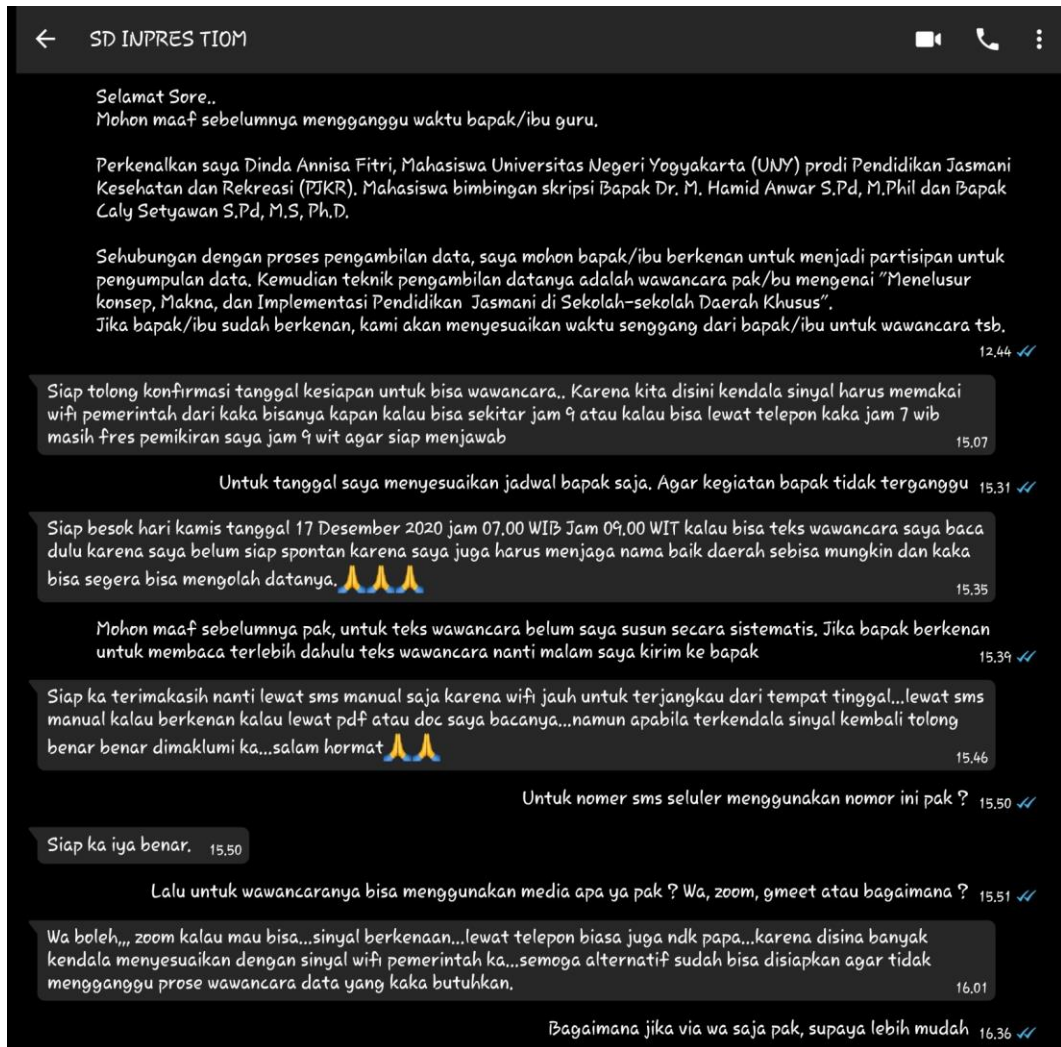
SD INPRES TIOM

Selamat Sore..
Mohon maaf sebelumnya mengganggu waktu bapak/ibu guru.

Perkenalkan saya Dinda Annisa Fitri, Mahasiswa Universitas Negeri Yogyakarta (UNY) prodi Pendidikan Jasmani Kesehatan dan Rekreasi (PJKR). Mahasiswa bimbingan skripsi Bapak Dr. M. Hamid Anwar S.Pd, M.Phil dan Bapak Caly Setyawan S.Pd, M.S, Ph.D.

Sehubungan dengan proses pengambilan data, saya mohon bapak/ibu berkenan untuk menjadi partisipan untuk pengumpulan data. Kemudian teknik pengambilan datanya adalah wawancara pak/bu mengenai "Menelusur konsep, Makna, dan Implementasi Pendidikan Jasmani di Sekolah-sekolah Daerah Khusus".
Jika bapak/ibu sudah berkenan, kami akan menyesuaikan waktu senggang dari bapak/ibu untuk wawancara tsb.
12.44

Siap tolong konfirmasi tanggal kesiapan untuk bisa wawancara.. Karena kita disini kendala sinyal harus memakai wifi pemerintah dari kaka bisanya kapan kalau bisa sekitar jam 9 atau kalau bisa lewat telepon kaka jam 7 wib masih fres pemikiran saya jam 9 wit agar siap menjawab
15.07

Untuk tanggal saya menyesuaikan jadwal bapak saja. Agar kegiatan bapak tidak terganggu 15.31

Siap besok hari kamis tanggal 17 Desember 2020 jam 07.00 WIB Jam 09.00 WIT kalau bisa teks wawancara saya baca dulu karena saya belum siap spontan karena saya juga harus menjaga nama baik daerah sebisa mungkin dan kaka bisa segera bisa mengolah datanya. 🙏🙏🙏
15.35

Mohon maaf sebelumnya pak, untuk teks wawancara belum saya susun secara sistematis. Jika bapak berkenan untuk membaca terlebih dahulu teks wawancara nanti malam saya kirim ke bapak
15.39

Siap ka terimakasih nanti lewat sms manual saja karena wifi jauh untuk terjangkau dari tempat tinggal...lewat sms manual kalau berkenan kalau lewat pdf atau doc saya bacanya...namun apabila terkendala sinyal kembali tolong benar benar dimaklumi ka...salam hormat 🙏🙏
15.46

Untuk nomer sms seluler menggunakan nomor ini pak ? 15.50

Siap ka iya benar. 15.50

Lalu untuk wawancaranya bisa menggunakan media apa ya pak ? Wa, zoom, gmeet atau bagaimana ? 15.51

Wa boleh,,, zoom kalau mau bisa...sinyal berkenaan...lewat telepon biasa juga ndk papa...karena disina banyak kendala menyesuaikan dengan sinyal wifi pemerintah ka...semoga alternatif sudah bisa disiapkan agar tidak mengganggu prose wawancara data yang kaka butuhkan.
16.01

Bagaimana jika via wa saja pak, supaya lebih mudah 16.36